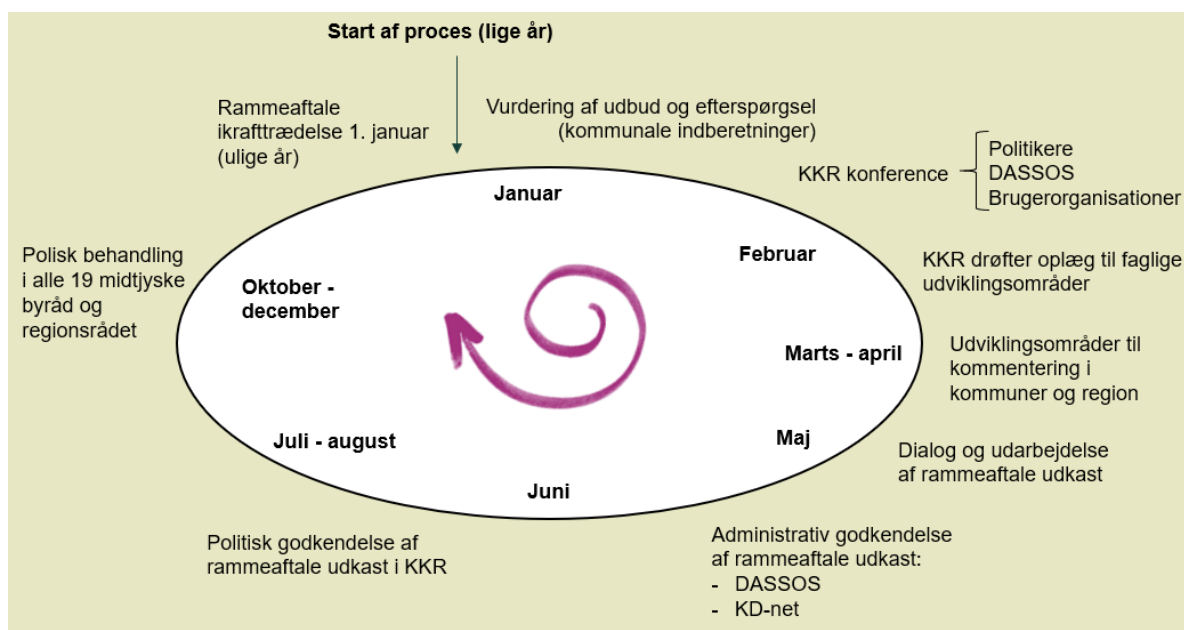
Start af proces (lige år)

Rammeaftale ikrafttrædelse 1. januar (ulige år)

Vurdering af udbud og efterspørgsel (kommunale indberetninger)

KKR konference

Politikere
DASSOS
Brugerorganisationer

Januar

Februar

KKR drøfter oplæg til faglige udviklingsområder

Polisk behandling i alle 19 midtjyske byråd og regionsrådet

Oktober - december

Marts - april

Udviklingsområder til kommentering i kommuner og region

Juli - august

Maj

Dialog og udarbejdelse af rammeaftale udkast

Juni

Politisk godkendelse af rammeaftale udkast i KKR

Administrativ godkendelse af rammeaftale udkast:
- DASSOS
- KD-net